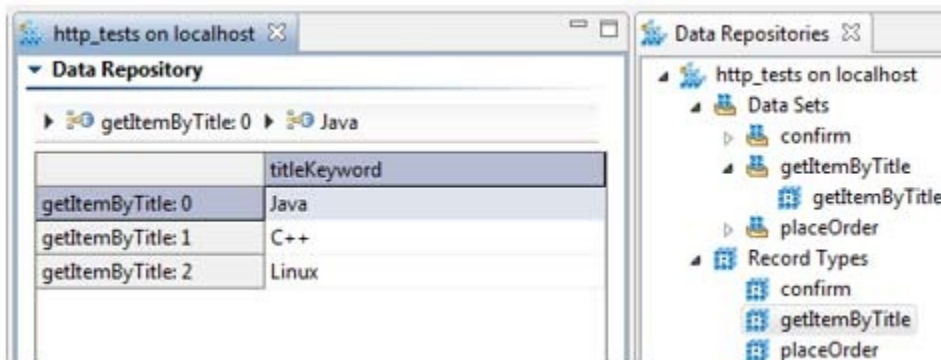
http_tests on localhost ☒

Data Repository

getItemByTitle: 0 Java

| | titleKeyword |
|---|---|
| getItemByTitle: 0 | Java |
| getItemByTitle: 1 | C++ |
| getItemByTitle: 2 | Linux |

Data Repositories ☒

http_tests on localhost
Data Sets
confirm
getItemByTitle
getItemByTitle
placeOrder
Record Types
confirm
getItemByTitle
placeOrder